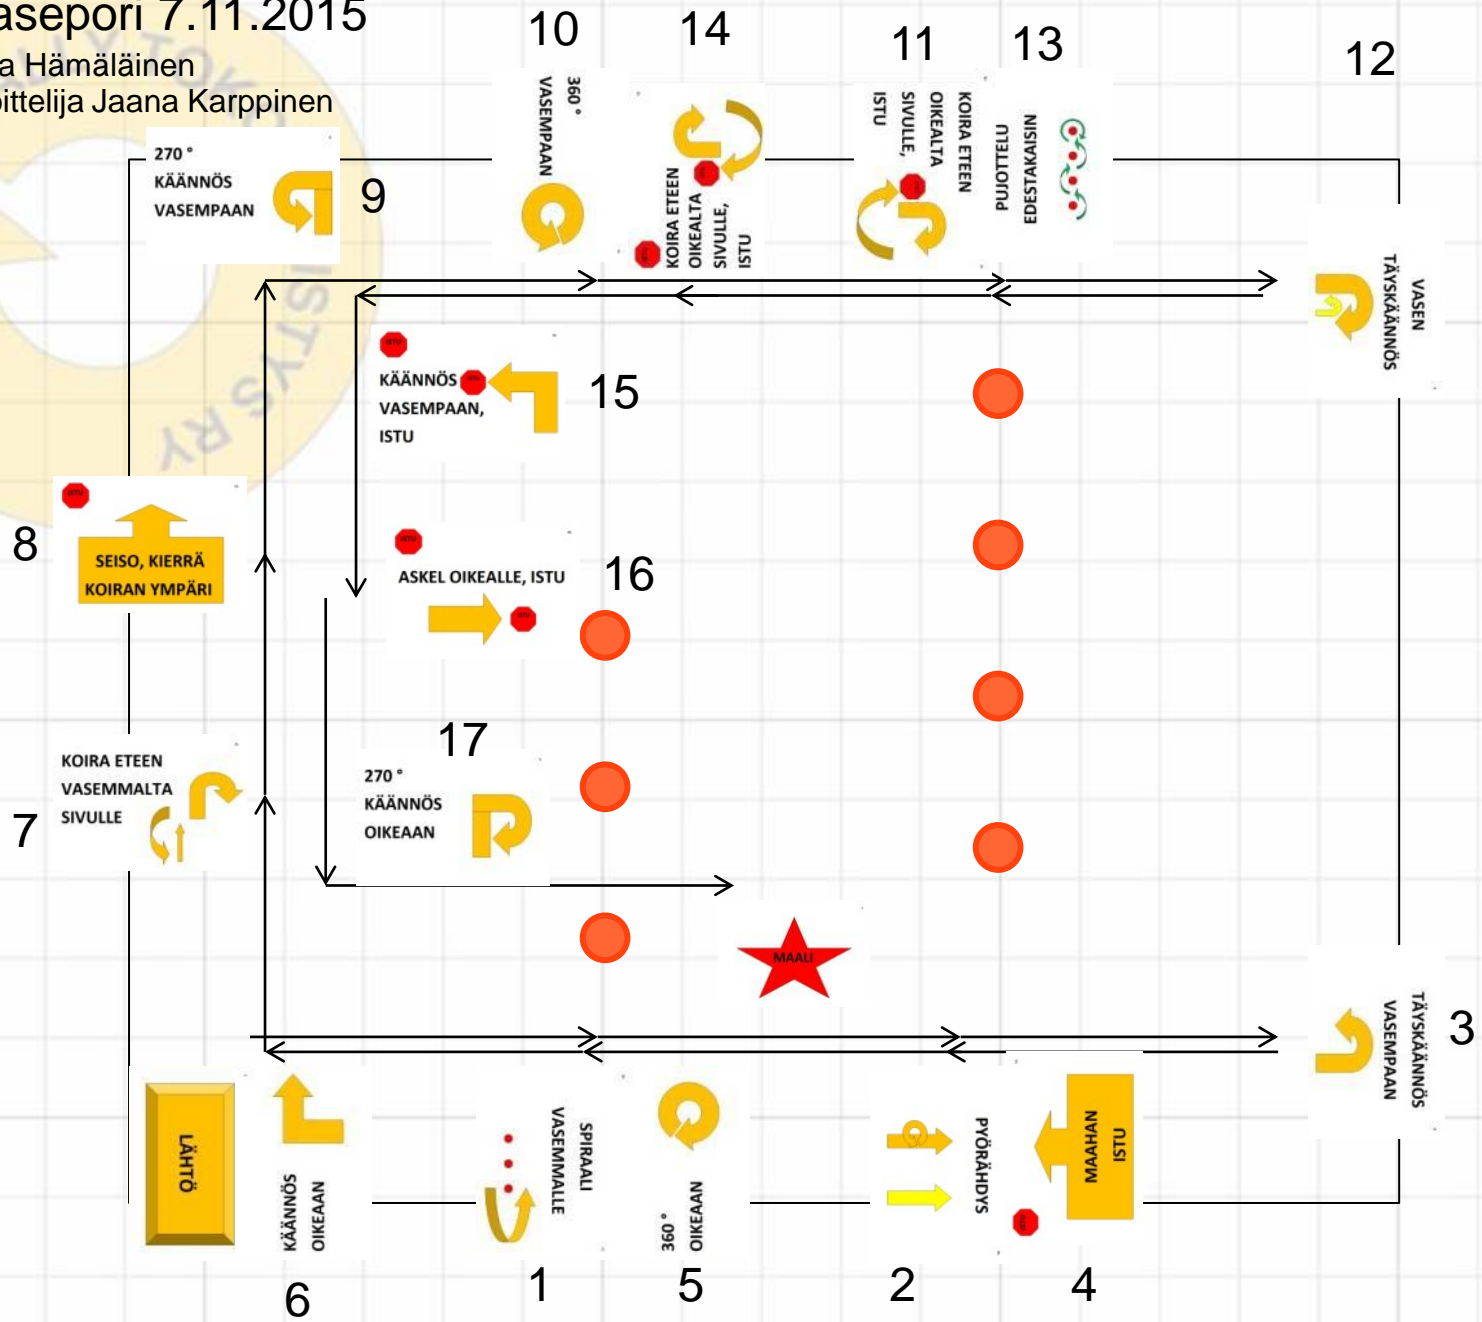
asepori 7.11.2015
a Hämäläinen
ittelija Jaana Karppinen

10
360°
VASEMPAAN

14
KOIRA ETEEN OIKEALTA SIVULLE, ISTU

11
KOIRA ETEEN OIKEALTA SIVULLE, ISTU

13
PUJOTTELU EDESTAKAISIN

12
VASEN TÄYSKÄÄNNÖS

9
270°
KÄÄNNÖS
VASEMPAAN

15
KÄÄNNÖS VASEMPAAN, ISTU

8
SEISO, KIERRÄ KOIRAN YMPÄRI

16
ASKEL OIKEALLE, ISTU

7
KOIRA ETEEN VASEMMALTA SIVULLE

17
270°
KÄÄNNÖS
OIKEAAN

MAALI

3
TÄYSKÄÄNNÖS VASEMPAAN

LÄHTÖ

6
KÄÄNNÖS OIKEAAN

1
SPIRAALI VASEMMALLE

5
360°
OIKEAAN

2
PYÖRÄHDYS

4
MAAHAN ISTU